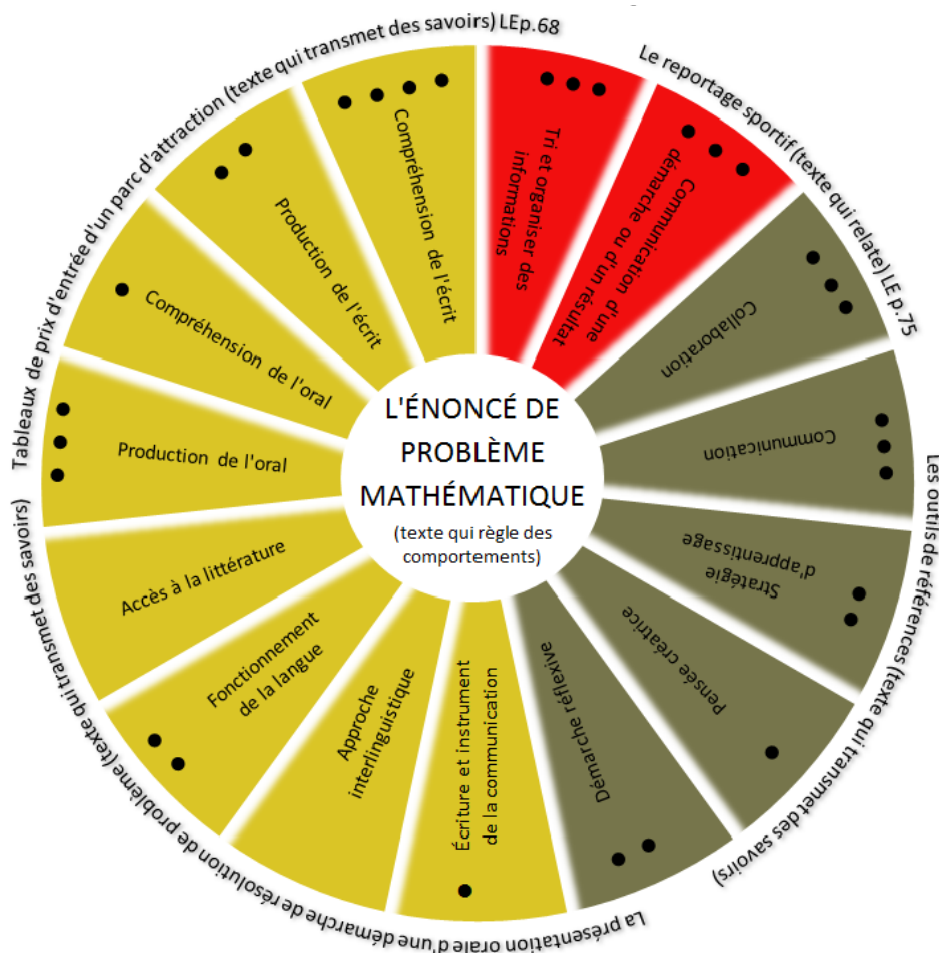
L'ÉNONCÉ DE PROBLÈME MATHÉMATIQUE
(texte qui règle des comportements)

Compréhension de l'écrit
Tri et organiser des informations
Communication d'une démarche ou d'un résultat
Collaboration
Communication
Stratégie d'apprentissage
Pensée créatrice
Démarche réflexive
Écriture et instrument de la communication
Approche interlinguistique
Fonctionnement de la langue
Accès à la littérature
Production de l'oral
Compréhension de l'oral
Production de l'écrit

Tableaux de prix d'entrée d'un parc d'attraction (texte qui transmet des savoirs) LEp.68
Le reportage sportif (texte qui relate) LE p.75
Les outils de références (texte qui transmet des savoirs)
La présentation orale d'une démarche de résolution de problème (texte qui transmet des savoirs)